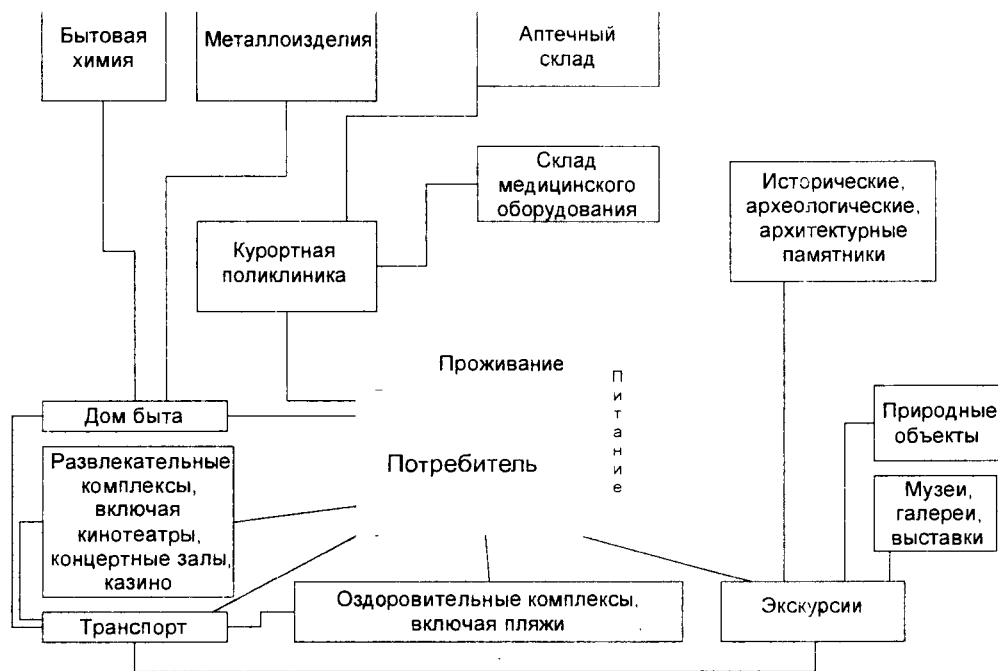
Бытовая химия

Металлоизделия

Аптечный склад

Склад медицинского оборудования

Исторические, археологические, архитектурные памятники

Курортная поликлиника

Проживание

Питание

Дом быта

Природные объекты

Развлекательные комплексы, включая кинотеатры, концертные залы, казино

Потребитель

Музеи, галереи, выставки

Транспорт

Оздоровительные комплексы, включая пляжи

Экскурсии